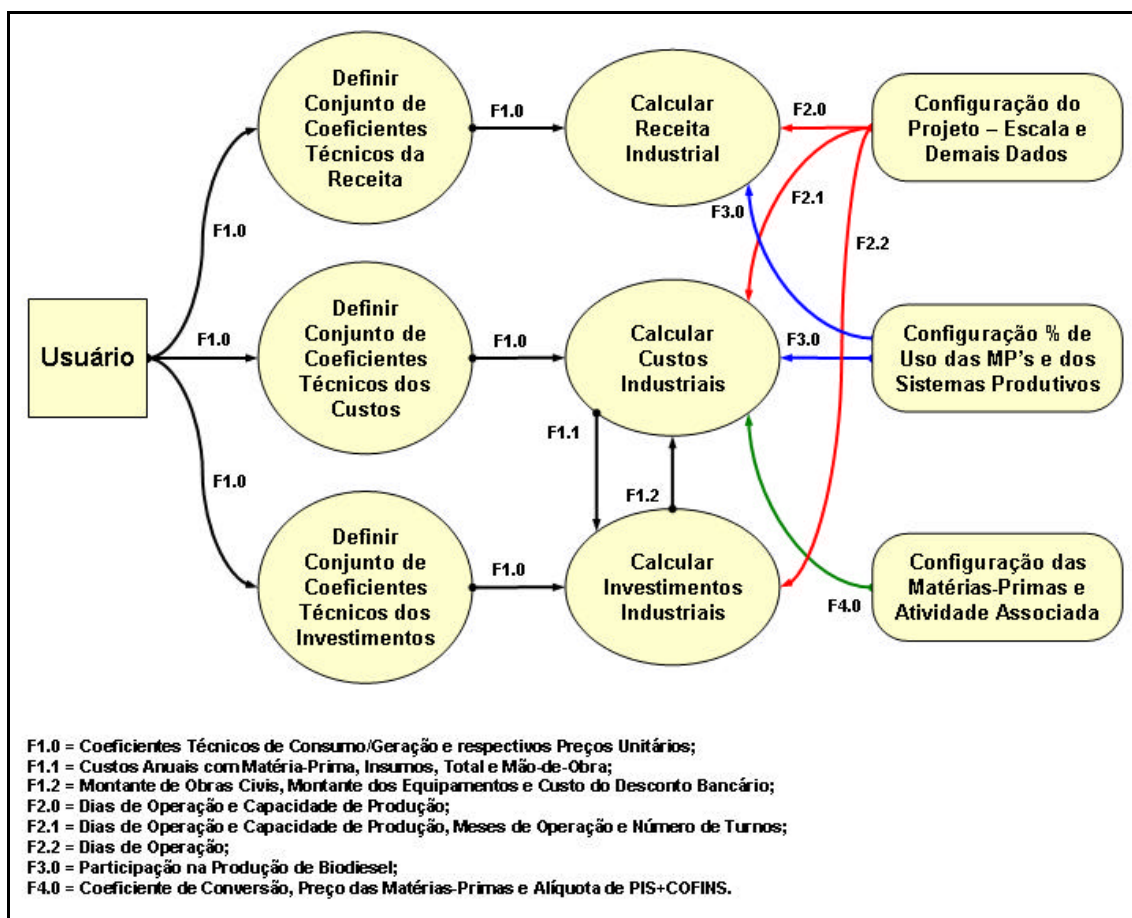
Definir Conjunto de Coeficientes Técnicos da Receita

F1.0

Calcular Receita Industrial

F2.0

Configuração do Projeto – Escala e Demais Dados

F3.0

F2.1

F2.2

F1.0

Usuário

F1.0

Definir Conjunto de Coeficientes Técnicos dos Custos

F1.0

Calcular Custos Industriais

F3.0

Configuração % de Uso das MP's e dos Sistemas Produtivos

F1.1

F1.2

F1.0

Definir Conjunto de Coeficientes Técnicos dos Investimentos

F1.0

Calcular Investimentos Industriais

F4.0

Configuração das Matérias-Primas e Atividade Associada

F1.0 = Coeficientes Técnicos de Consumo/Geração e respectivos Preços Unitários;
F1.1 = Custos Anuais com Matéria-Prima, Insumos, Total e Mão-de-Obra;
F1.2 = Montante de Obras Civis, Montante dos Equipamentos e Custo do Desconto Bancário;
F2.0 = Dias de Operação e Capacidade de Produção;
F2.1 = Dias de Operação e Capacidade de Produção, Meses de Operação e Número de Turnos;
F2.2 = Dias de Operação;
F3.0 = Participação na Produção de Biodiesel;
F4.0 = Coeficiente de Conversão, Preço das Matérias-Primas e Alíquota de PIS+COFINS.